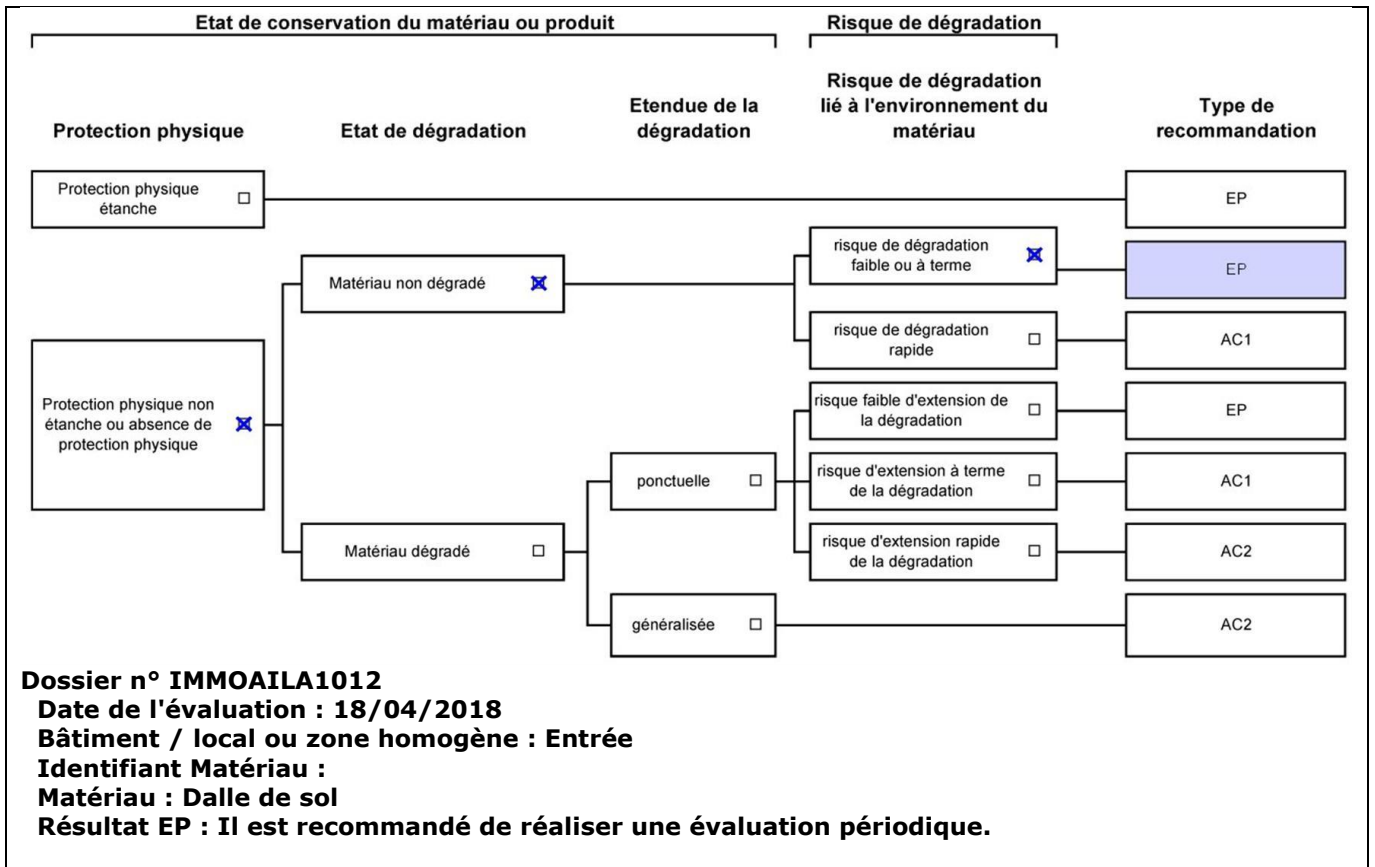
Etat de conservation du matériau ou produit

Risque de dégradation

Protection physique

Etat de dégradation

Etendue de la dégradation

Risque de dégradation lié à l'environnement du matériau

Type de recommandation

Protection physique étanche ☐

EP

Protection physique non étanche ou absence de protection physique ☒

Matériau non dégradé ☒

risque de dégradation faible ou à terme ☒

EP

risque de dégradation rapide ☐

AC1

Matériau dégradé ☐

ponctuelle ☐

risque faible d'extension de la dégradation ☐

EP

risque d'extension à terme de la dégradation ☐

AC1

risque d'extension rapide de la dégradation ☐

AC2

généralisée ☐

AC2

Dossier n° IMMOAILA1012
Date de l'évaluation : 18/04/2018
Bâtiment / local ou zone homogène : Entrée
Identifiant Matériau :
Matériau : Dalle de sol
Résultat EP : Il est recommandé de réaliser une évaluation périodique.